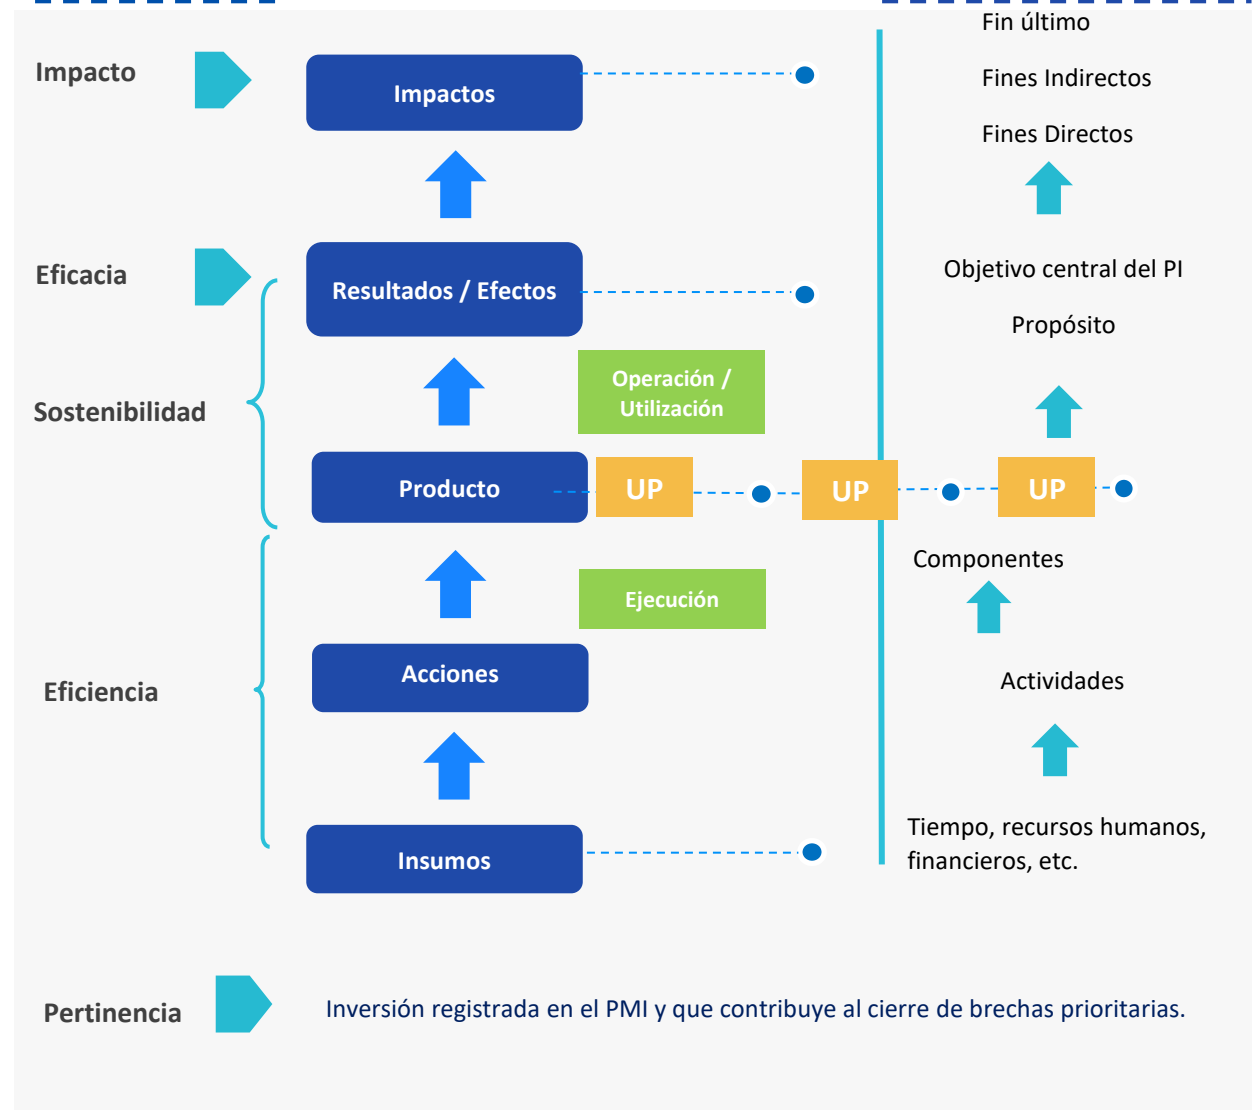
Impacto

Impactos

Fin último

Fines Indirectos

Fines Directos

Eficacia

Resultados / Efectos

Objetivo central del PI

Propósito

Sostenibilidad

Operación / Utilización

Producto

UP

UP

UP

Componentes

Ejecución

Eficiencia

Acciones

Actividades

Insumos

Tiempo, recursos humanos, financieros, etc.

Pertinencia

Inversión registrada en el PMI y que contribuye al cierre de brechas prioritarias.